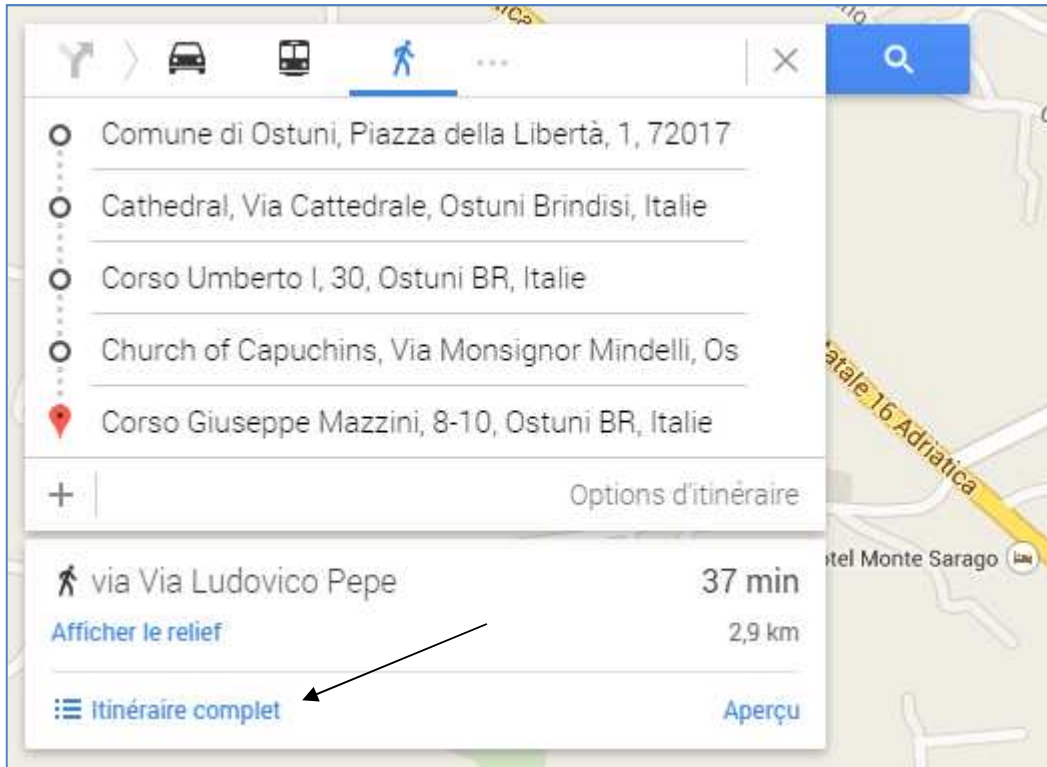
Comune di Ostuni, Piazza della Libertà, 1, 72017

Cathedral, Via Cattedrale, Ostuni Brindisi, Italie

Corso Umberto I, 30, Ostuni BR, Italie

Church of Capuchins, Via Monsignor Mindelli, Os

Corso Giuseppe Mazzini, 8-10, Ostuni BR, Italie

Options d'itinéraire

via Via Ludovico Pepe

37 min

Afficher le relief

2,9 km

Itinéraire complet

Aperçu

tatale 16 Adriatica

otel Monte Sarago